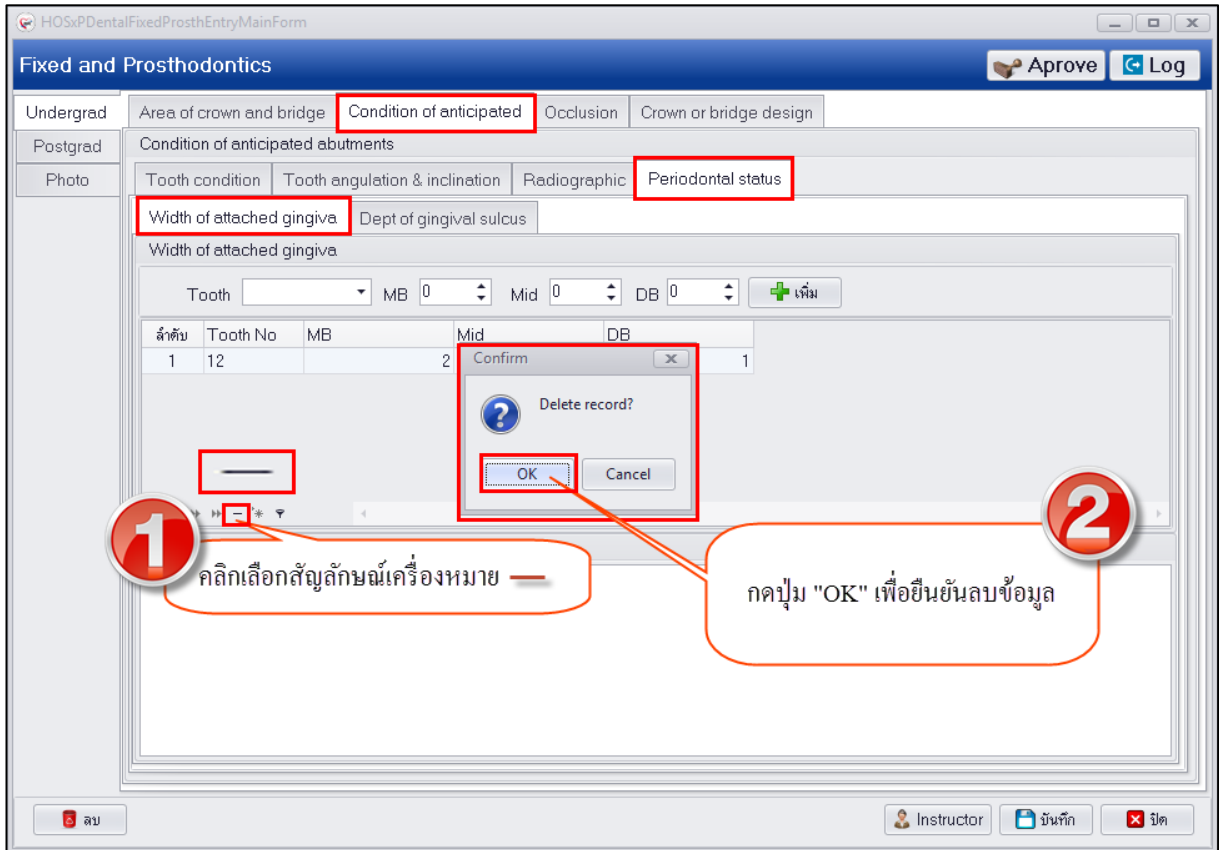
HOSxPDentalFixedProsthEntryMainForm

Fixed and Prosthodontics

Aprove

Log

Undergrad

Postgrad

Photo

Area of crown and bridge

Condition of anticipated

Occlusion

Crown or bridge design

Condition of anticipated abutments

Tooth condition

Tooth angulation & inclination

Radiographic

Periodontal status

Width of attached gingiva

Dept of gingival sulcus

Width of attached gingiva

Tooth

MB 0

Mid 0

DB 0

เพิ่ม

| ลำดับ | Tooth No | MB | Mid | DB |
|---|---|---|---|---|
| 1 | 12 | 2 | | 1 |

Confirm

Delete record?

OK

Cancel

1

คลิกเลือกสัญลักษณ์เครื่องหมาย —

2

กดปุ่ม "OK" เพื่อยืนยันลบข้อมูล

ลบ

Instructor

บันทึก

ปิด